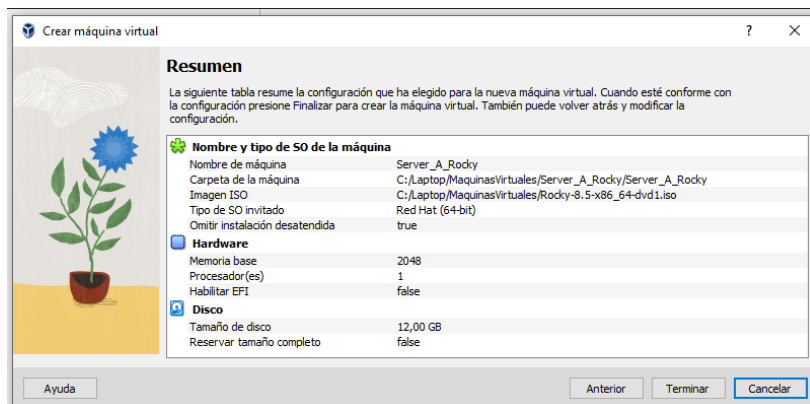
Crear máquina virtual

?

Resumen

La siguiente tabla resume la configuración que ha elegido para la nueva máquina virtual. Cuando esté conforme con la configuración presione Finalizar para crear la máquina virtual. También puede volver atrás y modificar la configuración.

Nombre y tipo de SO de la máquina

| | |
|---|---|
| Nombre de máquina | Server_A_Rocky |
| Carpeta de la máquina | C:/Laptop/MaquinasVirtuales/Server_A_Rocky/Server_A_Rocky |
| Imagen ISO | C:/Laptop/MaquinasVirtuales/Rocky-8.5-x86_64-dvd1.iso |
| Tipo de SO invitado | Red Hat (64-bit) |
| Omitir instalación desatendida | true |

Hardware

| | |
|---|---|
| Memoria base | 2048 |
| Procesador(es) | 1 |
| Habilitar EFI | false |

Disco

| | |
|---|---|
| Tamaño de disco | 12,00 GB |
| Reservar tamaño completo | false |

Ayuda

Anterior

Terminar

Cancelar